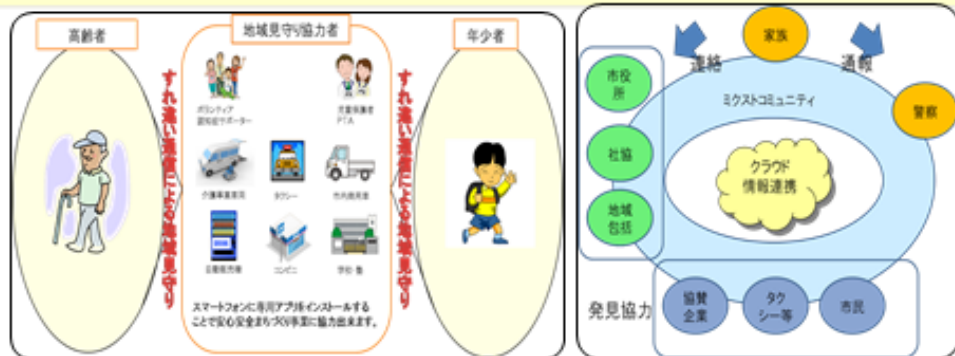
高齢者

地域見守り協力者

年少者

すれ違い通信による地域見守り

すれ違い通信による地域見守り

ボランティア
認知症サポーター

児童保護者
PTA

介護事業者等

タクシー

市内配送車

自動販売機

コンビニ

学校・塾

スマートフォンに専用アプリをインストールすることで安心安全まちづくり事業に協力出来ます。

家族

連絡

通報

市役所

ミクストコミュニティ

警察

社協

クラウド
情報連携

地域包括

発見協力

協賛企業

タクシー等

市民